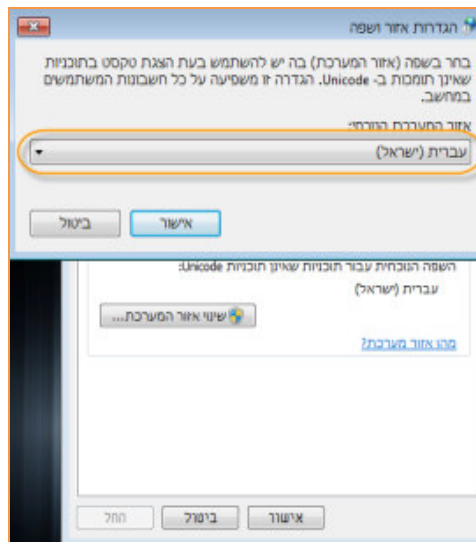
הגדרות אזור ושפה

בחר בשפה (אזור המערכת) בה יש להשתמש בעת הצגת טקסט בתוכניות שאינן תומכות ב- Unicode. הגדרה זו משפיעה על כל חשבונות המשתמשים במחשב.

אזור המערכת הנוכחי:

עברית (ישראל)

אישור
ביטול

השפה הנוכחית עבור תוכניות שאינן תוכניות Unicode:

עברית (ישראל)

שינוי אזור המערכת...

מהו אזור מערכת?

אישור
ביטול
החל